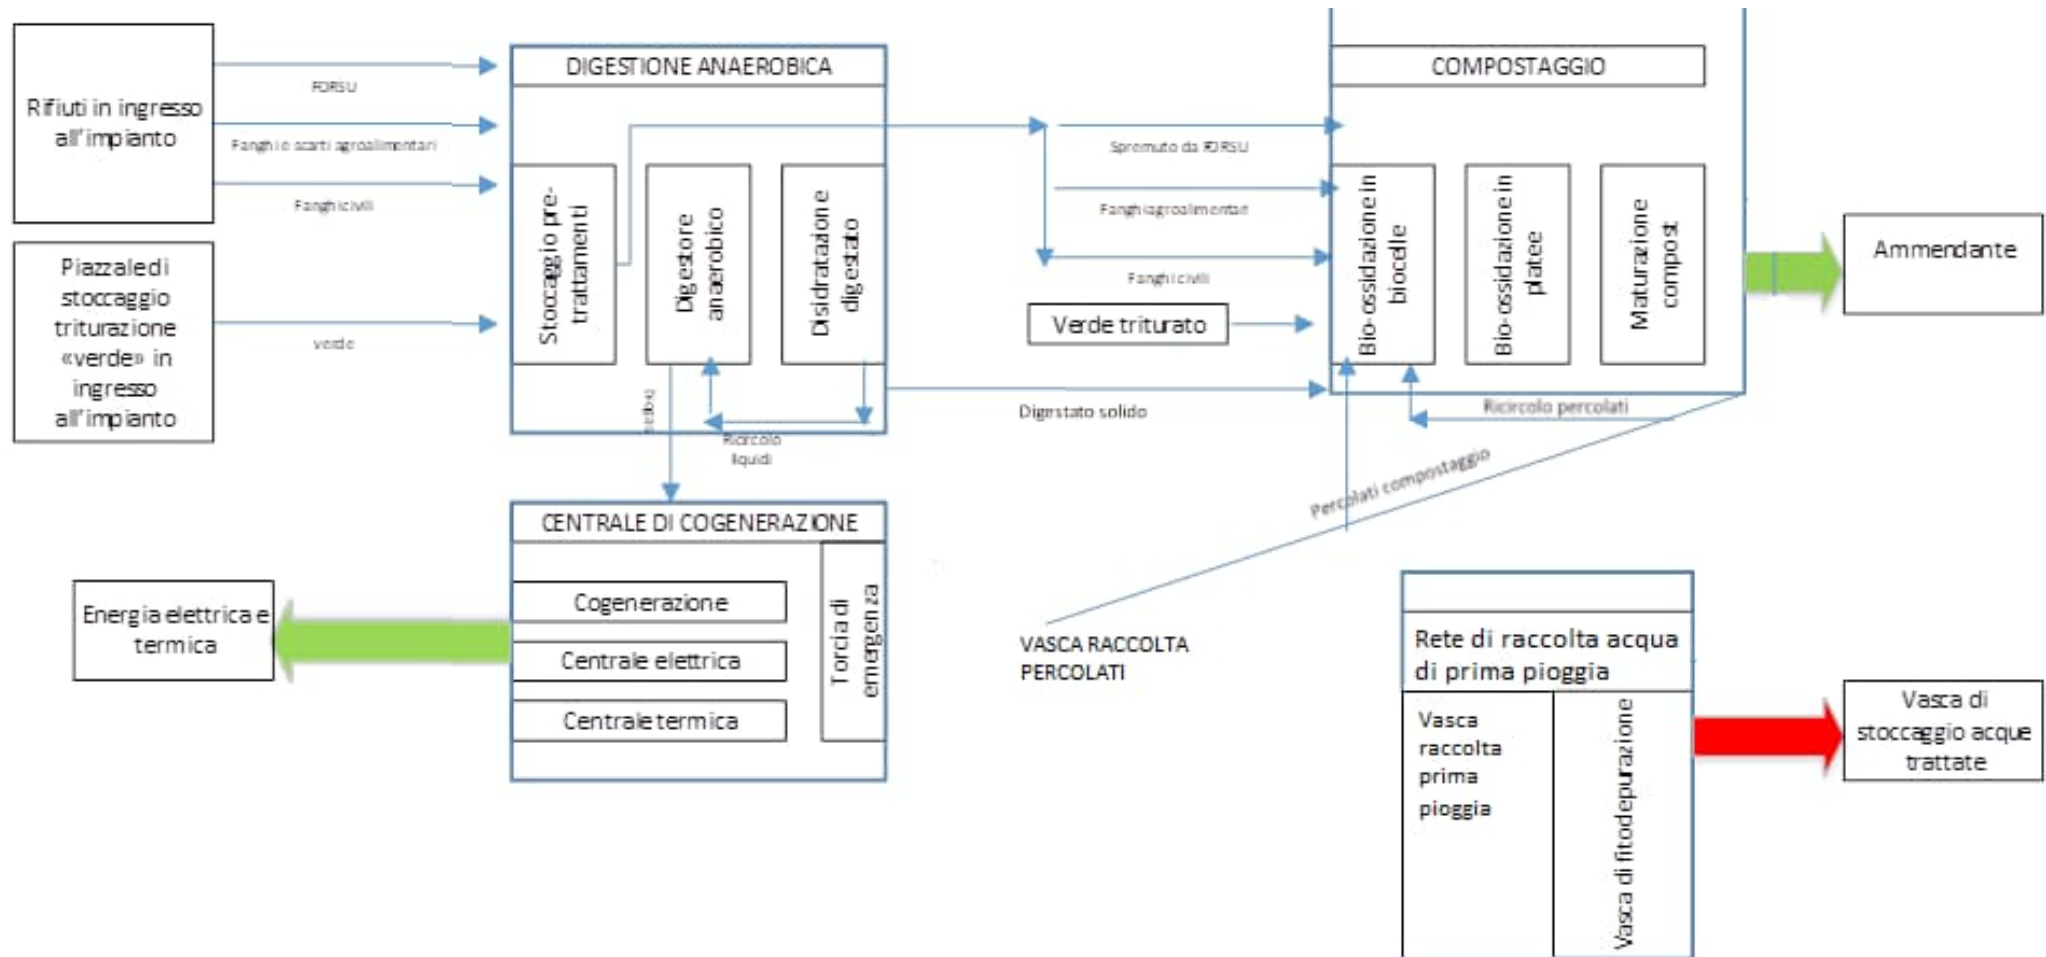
Rifiuti in ingresso all'impianto

FORSU

Fanghi e scarti agroalimentari

Fanghi civili

Piazzale di stoccaggio triturazione «verde» in ingresso all'impianto

verde

DIGESTIONE ANAEROBICA

Stoccaggio pre-trattamenti

Digestore anaerobico

Disidratazione digestato

biogas

Ricircolo liquidi

Spremuto da FORSU

Fanghi agroalimentari

Fanghi civili

Verde triturato

Digestato solido

COMPOSTAGGIO

Bio-ossidazione in biocelle

Bio-ossidazione in platee

Maturazione compost

Ricircolo percolati

Percolati compostaggio

Ammendante

CENTRALE DI COGENERAZIONE

Cogenerazione

Centrale elettrica

Centrale termica

Torcia di emergenza

Energia elettrica e termica

VASCA RACCOLTA PERCOLATI

Rete di raccolta acqua di prima pioggia

Vasca raccolta prima pioggia

Vasca di fitodepurazione

Vasca di stoccaggio acque trattate